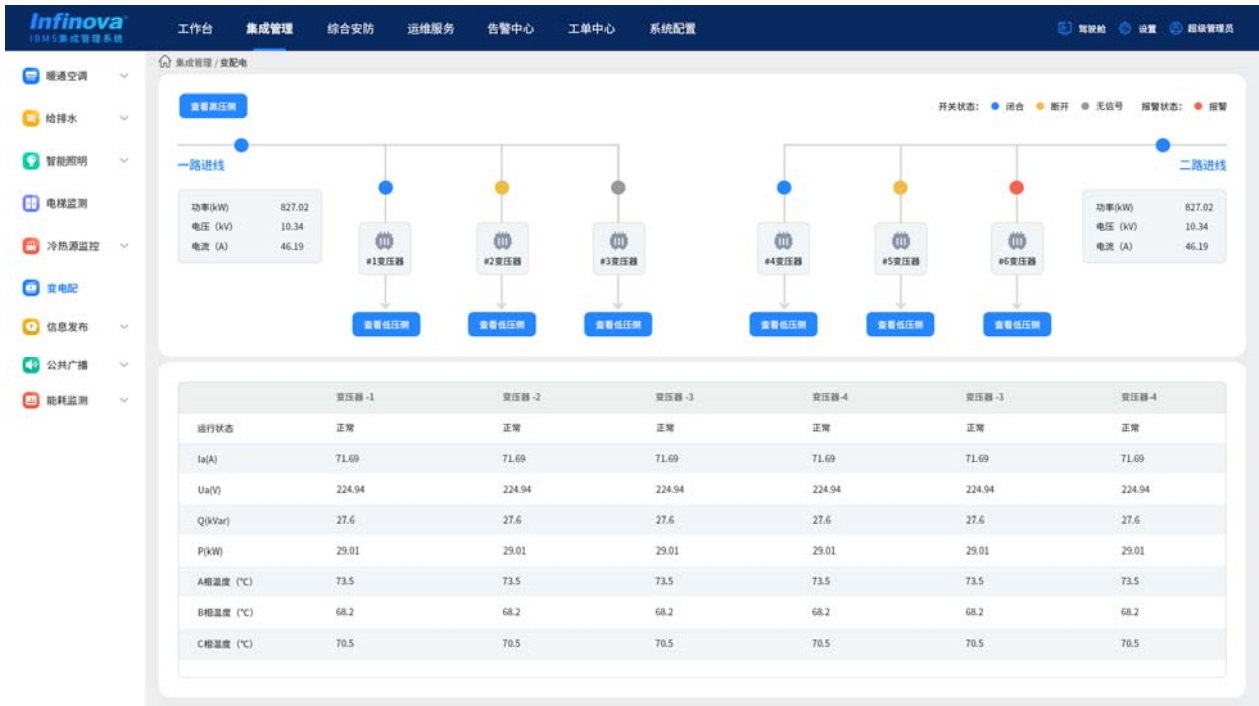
Infinova
IBMS集成管理系统

工作台 集成管理 综合安防 运维服务 告警中心 工单中心 系统配置

驾驶舱 设置 超级管理员

暖通空调
给排水
智能照明
电梯监测
冷热源监控
变电配
信息发布
公共广播
能耗监测

集成管理 / 变配电

查看高压侧

开关状态: 闭合 断开 无信号 报警状态: 报警

一路进线

二路进线

| 功率(kW) | 827.02 |
|---|---|
| 电压 (kV) | 10.34 |
| 电流 (A) | 46.19 |

| 功率(kW) | 827.02 |
|---|---|
| 电压 (kV) | 10.34 |
| 电流 (A) | 46.19 |

#1变压器 #2变压器 #3变压器 #4变压器 #5变压器 #6变压器

查看低压侧 查看低压侧 查看低压侧 查看低压侧 查看低压侧 查看低压侧

| | 变压器 -1 | 变压器 -2 | 变压器 -3 | 变压器-4 | 变压器 -3 | 变压器-4 |
|---|---|---|---|---|---|---|
| 运行状态 | 正常 | 正常 | 正常 | 正常 | 正常 | 正常 |
| Ia(A) | 71.69 | 71.69 | 71.69 | 71.69 | 71.69 | 71.69 |
| Ua(V) | 224.94 | 224.94 | 224.94 | 224.94 | 224.94 | 224.94 |
| Q(kVar) | 27.6 | 27.6 | 27.6 | 27.6 | 27.6 | 27.6 |
| P(kW) | 29.01 | 29.01 | 29.01 | 29.01 | 29.01 | 29.01 |
| A相温度 (°C) | 73.5 | 73.5 | 73.5 | 73.5 | 73.5 | 73.5 |
| B相温度 (°C) | 68.2 | 68.2 | 68.2 | 68.2 | 68.2 | 68.2 |
| C相温度 (°C) | 70.5 | 70.5 | 70.5 | 70.5 | 70.5 | 70.5 |